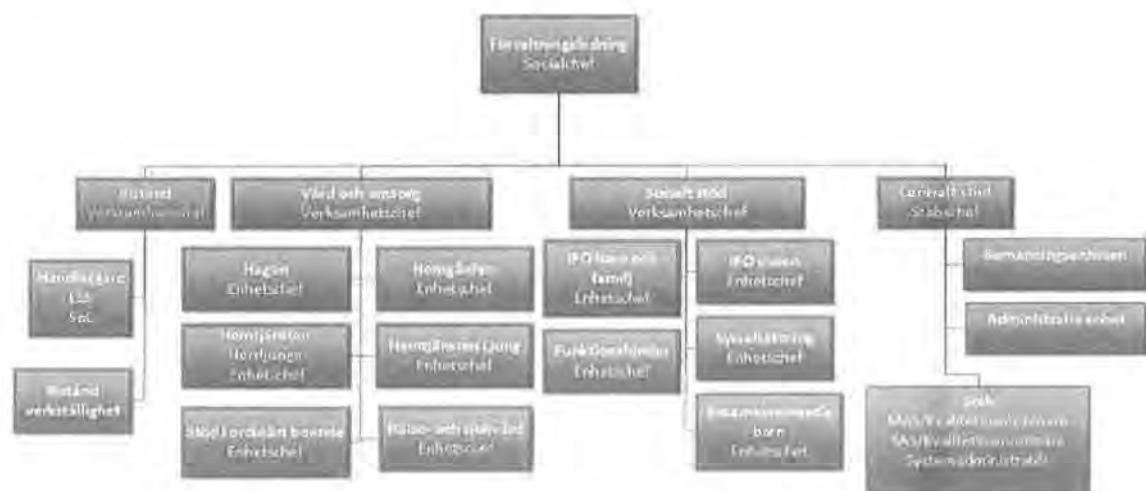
Förvaltningsledning
Socialchef

Bistånd
Verksamhetschef

Handläggare
LSS
SoL

Bistånd verkställighet

Vård och omsorg
Verksamhetschef

Hagen
Enhetschef

Hemtjänsten
Hemfjunen
Enhetschef

Stöd i ordinärt boende
Enhetschef

Hemgården
Enhetschef

Hemgården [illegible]
Enhetschef

Hälso- och sjukvård
Enhetschef

Socialt stöd
Verksamhetschef

IFO barn och familj
Enhetschef

Funktionshinder
Enhetschef

IFO vuxen
Enhetschef

Sysselsättning
Enhetschef

Ensamkommande barn
Enhetschef

Centralt stöd
Stabschef

Bemanningsenheten

Administrativ enhet

Stab
MAS/Kvalitetssamordnare
SAS/Kvalitetssamordnare
Systemadministratör